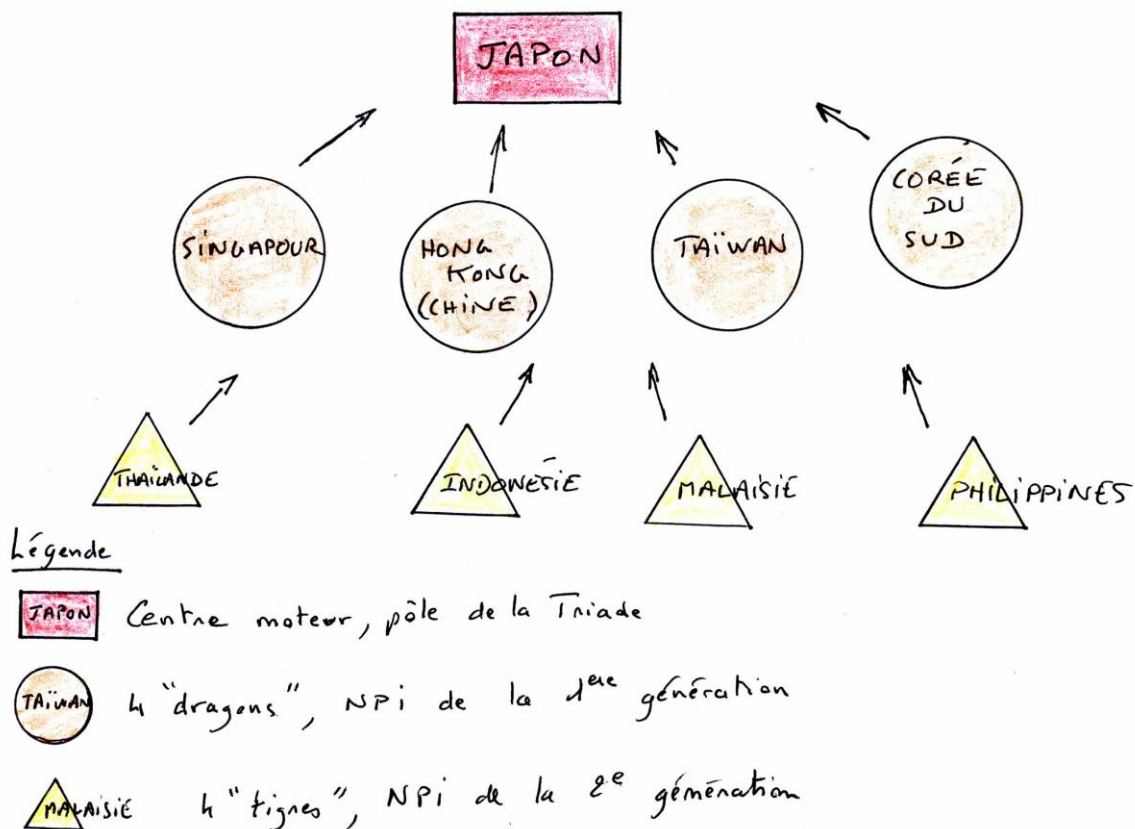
JAPON

SINGAPOUR

HONG KONG (CHINE)

TAÏWAN

CORÉE DU SUD

THAÏLANDE

INDONÉSIE

MALAISIE

PHILIPPINES

Légende

JAPON Centre moteur, pôle de la Triade

TAÏWAN 4 "dragons", NPI de la 1ère génération

MALAISIE 4 "tigres", NPI de la 2e génération